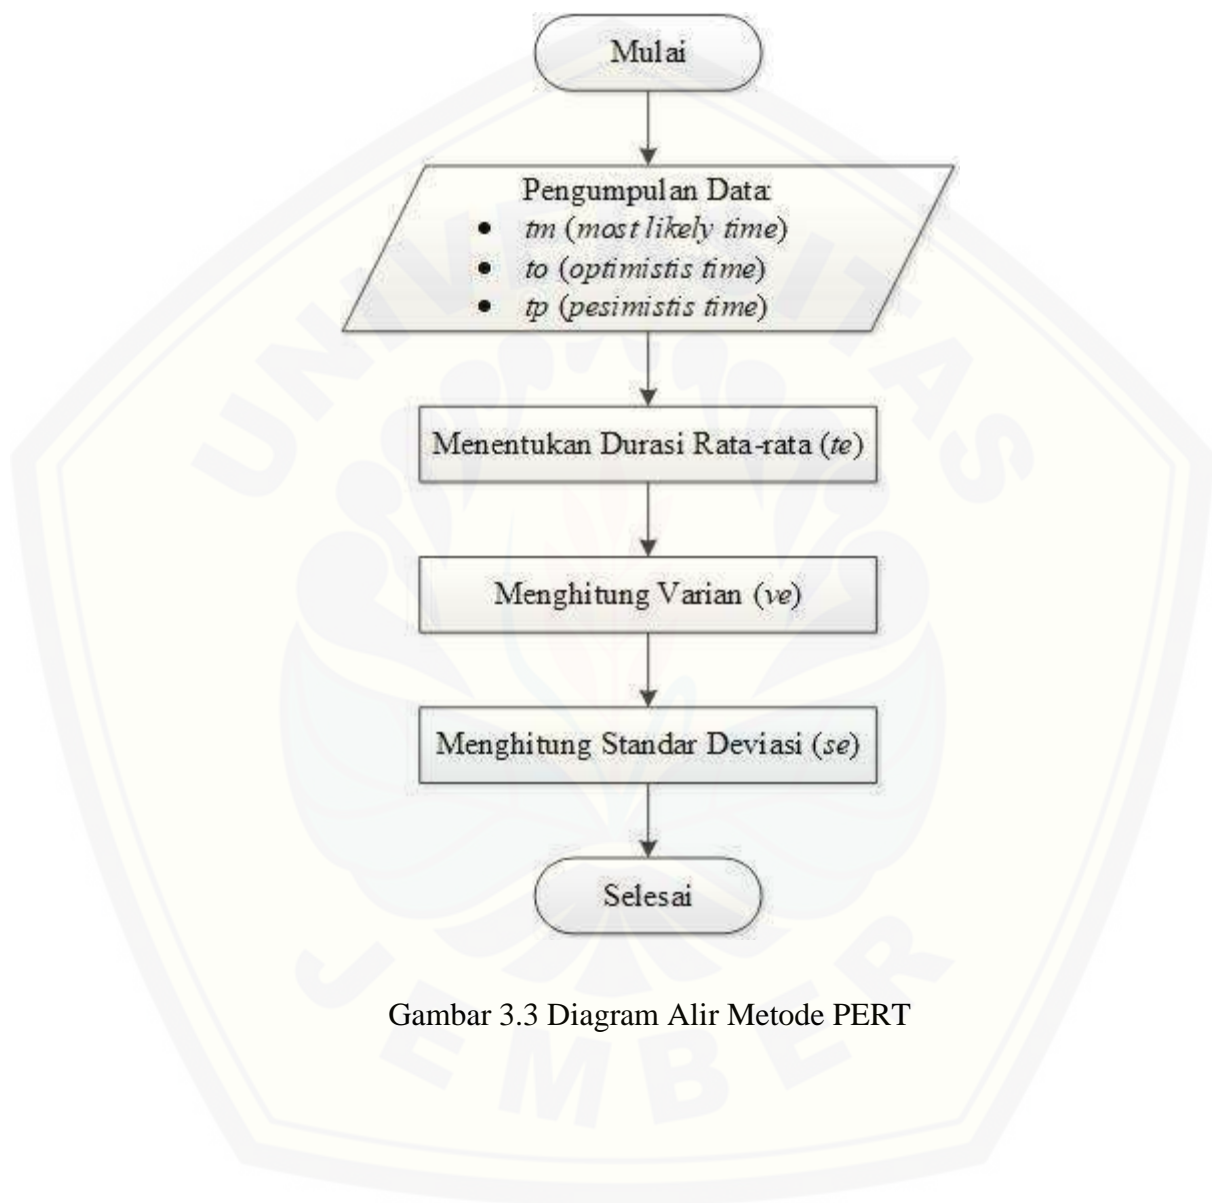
Mulai

Pengumpulan Data:
• tm (most likely time)
• to (optimistis time)
• tp (pesimistis time)

Menentukan Durasi Rata-rata (te)

Menghitung Varian (ve)

Menghitung Standar Deviasi (se)

Selesai

Gambar 3.3 Diagram Alir Metode PERT

UNIVERSITAS JEMBER